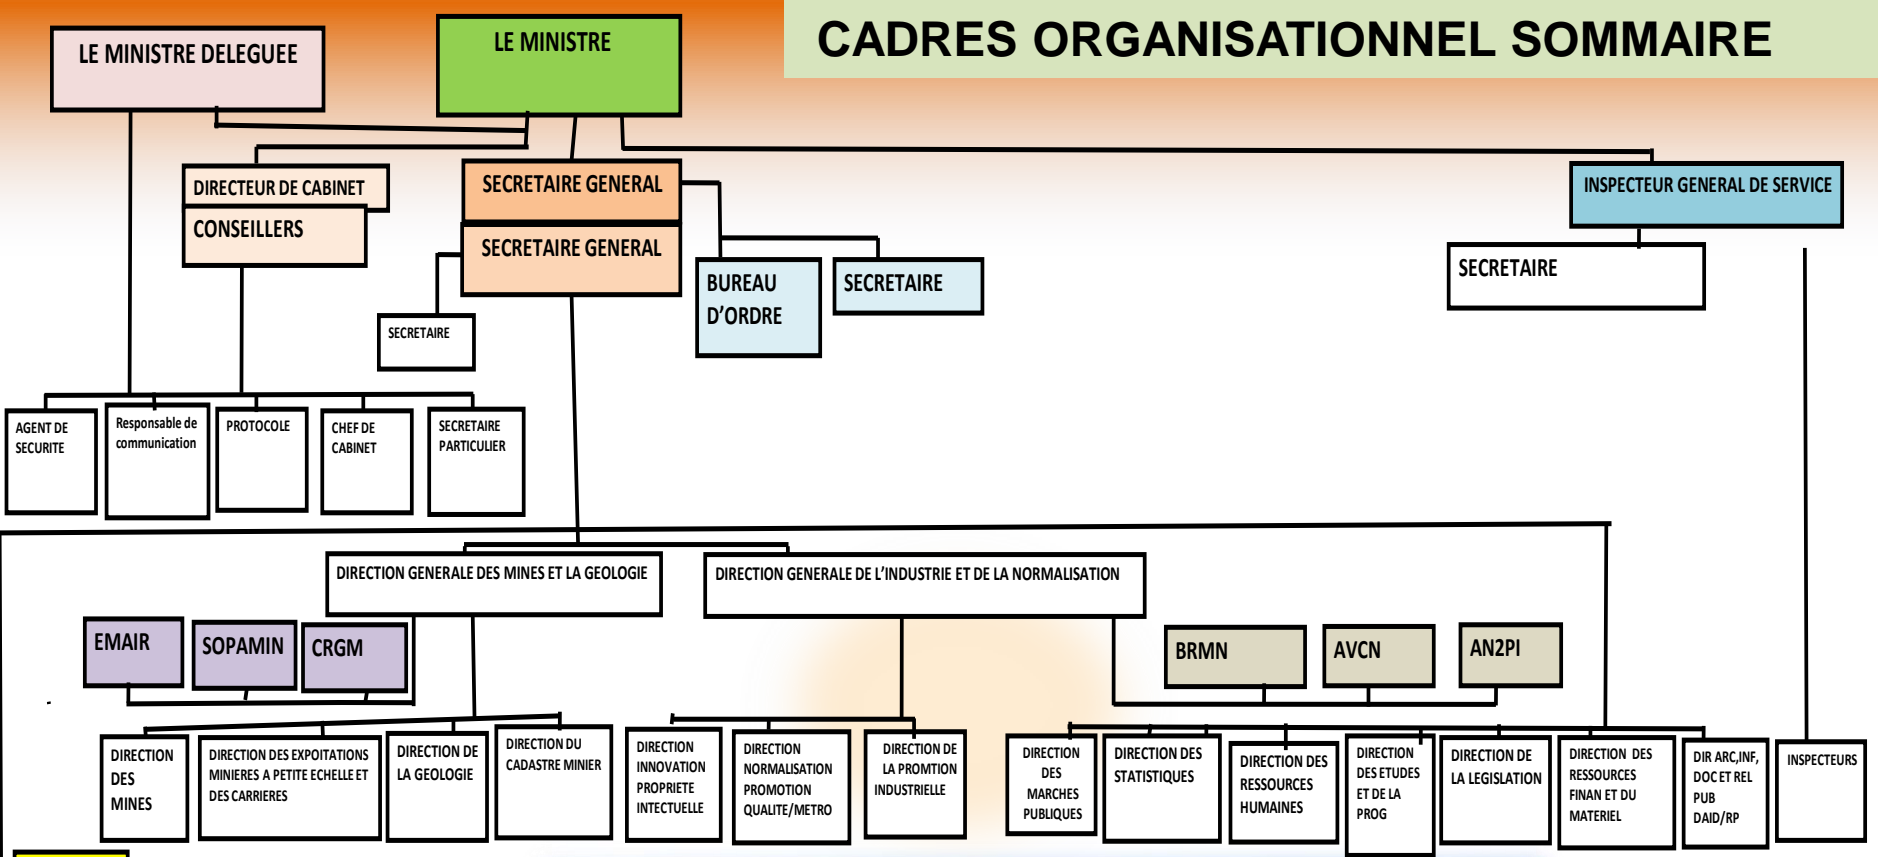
CADRES ORGANISATIONNEL SOMMAIRE

LE MINISTRE DELEGUEE

LE MINISTRE

DIRECTEUR DE CABINET

CONSEILLERS

SECRETAIRE GENERAL

SECRETAIRE GENERAL

INSPECTEUR GENERAL DE SERVICE

SECRETAIRE

BUREAU D'ORDRE

SECRETAIRE

SECRETAIRE

AGENT DE SECURITE

Responsable de communication

PROTOCOLE

CHEF DE CABINET

SECRETAIRE PARTICULIER

DIRECTION GENERALE DES MINES ET LA GEOLOGIE

DIRECTION GENERALE DE L'INDUSTRIE ET DE LA NORMALISATION

EMAIR

SOPAMIN

CRGM

BRMN

AVCN

AN2PI

DIRECTION DES MINES

DIRECTION DES EXPOITATIONS MINIERES A PETITE ECHELLE ET DES CARRIERES

DIRECTION DE LA GEOLOGIE

DIRECTION DU CADASTRE MINIER

DIRECTION INNOVATION PROPRIETE INTECTUELLE

DIRECTION NORMALISATION PROMOTION QUALITE/METRO

DIRECTION DE LA PROMTION INDUSTRIELLE

DIRECTION DES MARCHES PUBLIQUES

DIRECTION DES STATISTIQUES

DIRECTION DES RESSOURCES HUMAINES

DIRECTION DES ETUDES ET DE LA PROG

DIRECTION DE LA LEGISLATION

DIRECTION DES RESSOURCES FINAN ET DU MATERIEL

DIR ARC,INF, DOC ET REL PUB DAID/RP

INSPECTEURS